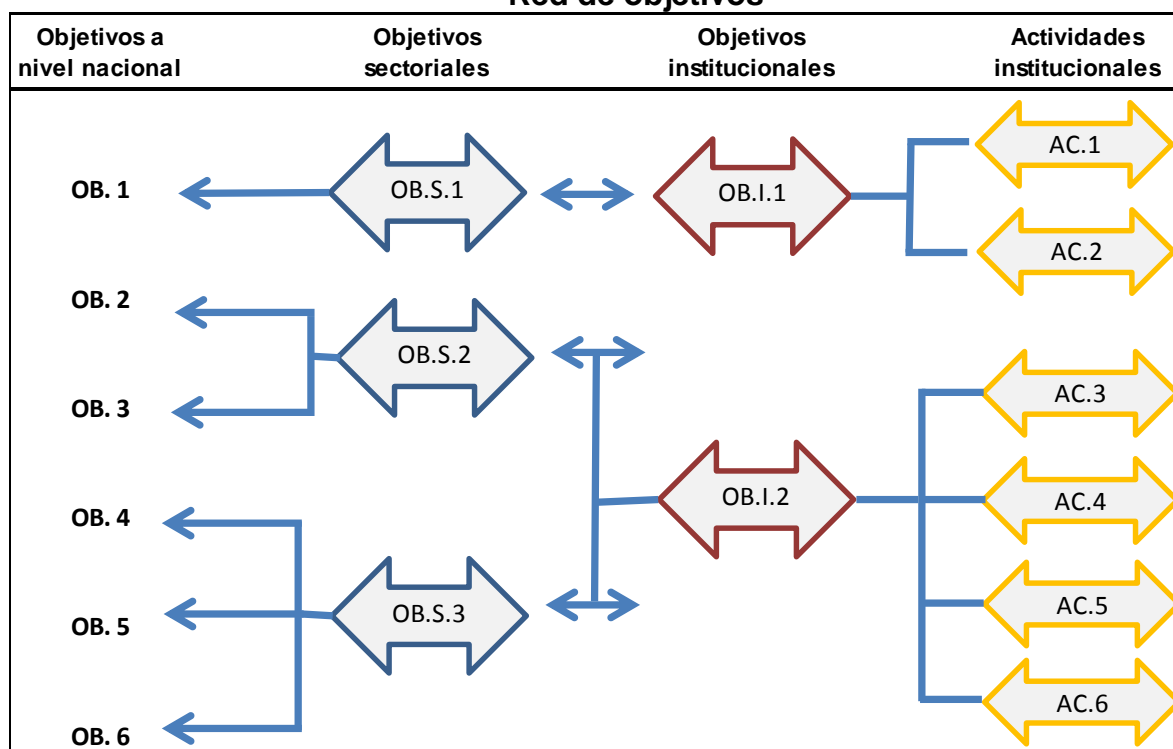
Red de objetivos

| Objetivos a nivel nacional | Objetivos sectoriales | Objetivos institucionales | Actividades institucionales |
|---|---|---|---|

OB. 1
OB.S.1
OB.I.1
AC.1
AC.2
OB. 2
OB.S.2
OB. 3
AC.3
OB.I.2
OB. 4
AC.4
OB.S.3
OB. 5
AC.5
AC.6
OB. 6